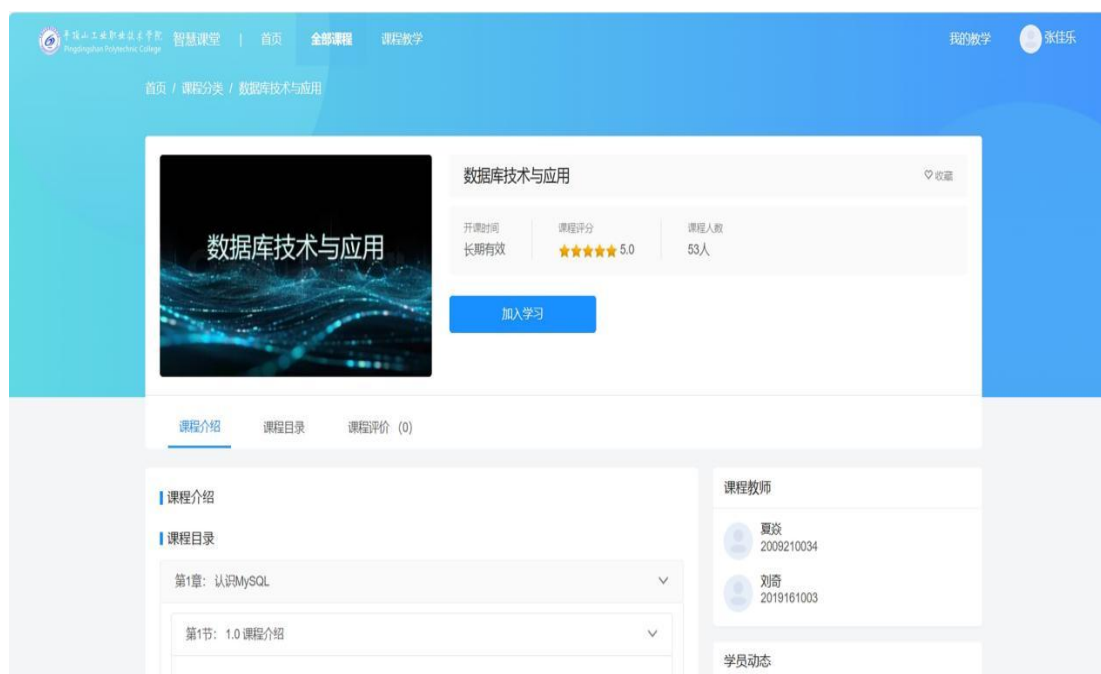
平顶山工业职业技术学院 Pingdingshan Polytechnic College 智慧课堂 | 首页 全部课程 课程教学

我的教学 张佳乐

首页 / 课程分类 / 数据库技术与应用

数据库技术与应用

数据库技术与应用

♡ 收藏

开课时间
长期有效

课程评分
★★★★★ 5.0

课程人数
53人

加入学习

课程介绍 课程目录 课程评价 (0)

课程介绍

课程目录

第1章：认识MySQL

第1节：1.0 课程介绍

课程教师

夏焱
2009210034

刘奇
2019161003

学员动态